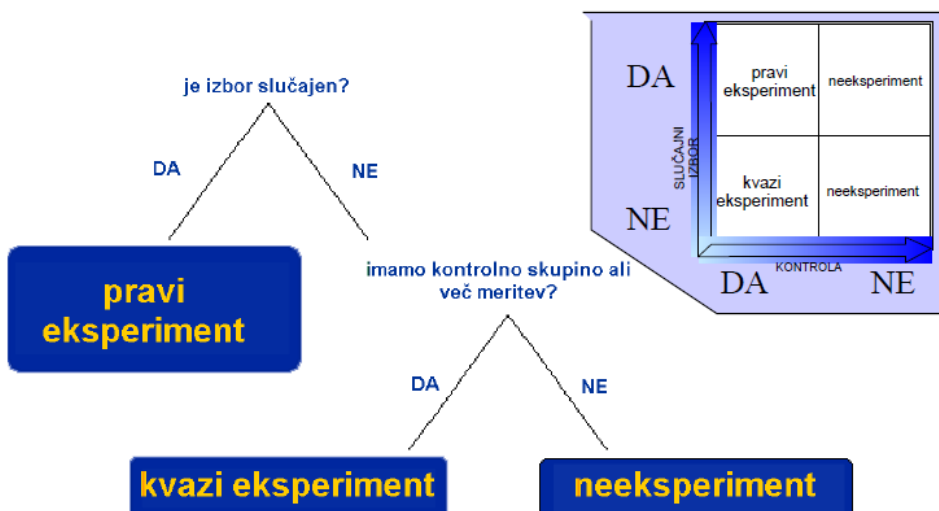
je izbor slučajen?

DA

NE

pravi eksperiment

imamo kontrolno skupino ali več meritev?

DA

NE

kvazi eksperiment

neeksperiment

| | | |
|---|---|---|
| DA | pravi eksperiment | neeksperiment |
| NE | kvazi eksperiment | neeksperiment |

SLUČAJNI IZBOR

KONTROLA

DA

NE